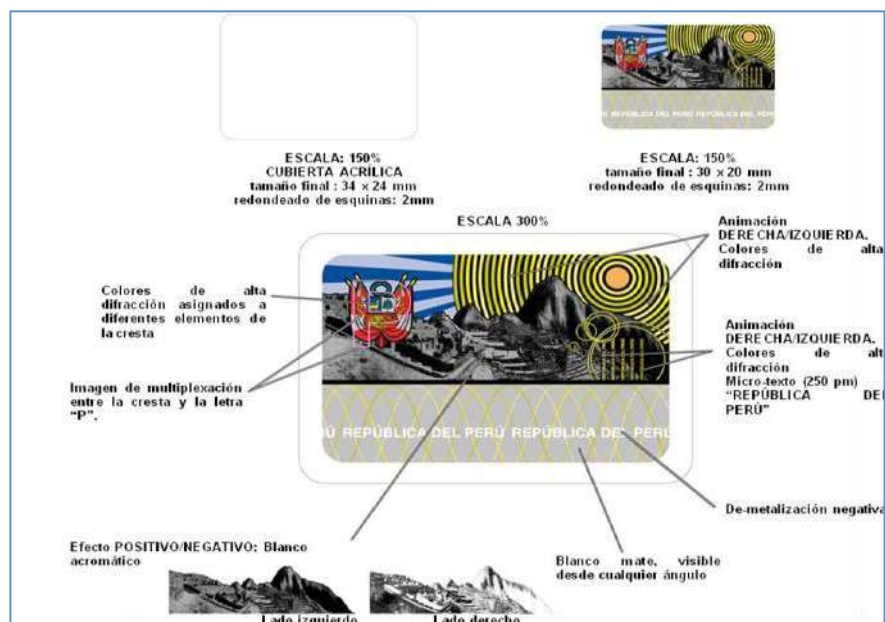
ESCALA: 150%
CUBIERTA ACRÍLICA
tamaño final : 34 x 24 mm
redondeado de esquinas: 2mm

REPÚBLICA DEL PERÚ REPÚBLICA DEL PERÚ

ESCALA: 150%
tamaño final : 30 x 20 mm
redondeado de esquinas: 2mm

ESCALA 300%

Animación DERECHA/IZQUIERDA. Colores de alta difracción

Colores de alta difracción asignados a diferentes elementos de la cresta

Animación DERECHA/IZQUIERDA. Colores de alt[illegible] difracción
Micro-texto (250 pm) "REPÚBLICA DE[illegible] PERÚ"

Imagen de multiplexación entre la cresta y la letra "P".

Ú REPÚBLICA DEL PERÚ REPÚBLICA DEL PERÚ

De-metalización negativa

Efecto POSITIVO/NEGATIVO: Blanco acromático

Blanco mate, visible desde cualquier ángulo

Lado izquierdo

Lado derecho